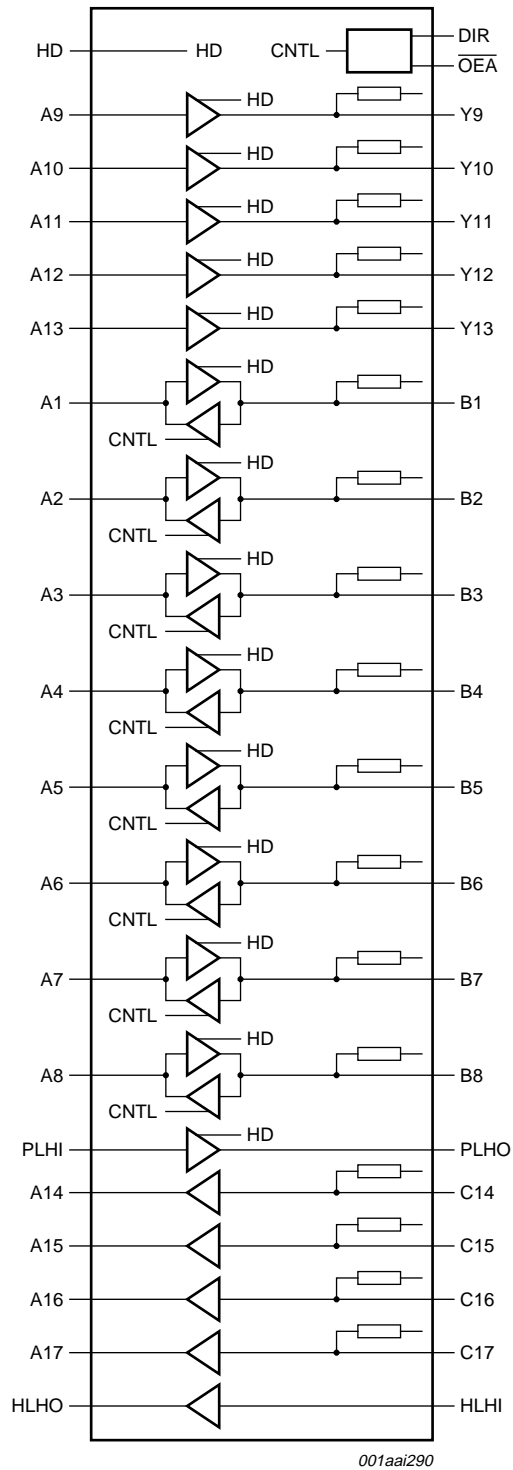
HD
HD
CNTL
DIR
$\overline{OEA}$
A9
HD
Y9
A10
HD
Y10
A11
HD
Y11
A12
HD
Y12
A13
HD
Y13
A1
HD
CNTL
B1
A2
HD
CNTL
B2
A3
HD
CNTL
B3
A4
HD
CNTL
B4
A5
HD
CNTL
B5
A6
HD
CNTL
B6
A7
HD
CNTL
B7
A8
HD
CNTL
B8
PLHI
HD
PLHO
A14
C14
A15
C15
A16
C16
A17
C17
HLHO
HLHI
001aai290